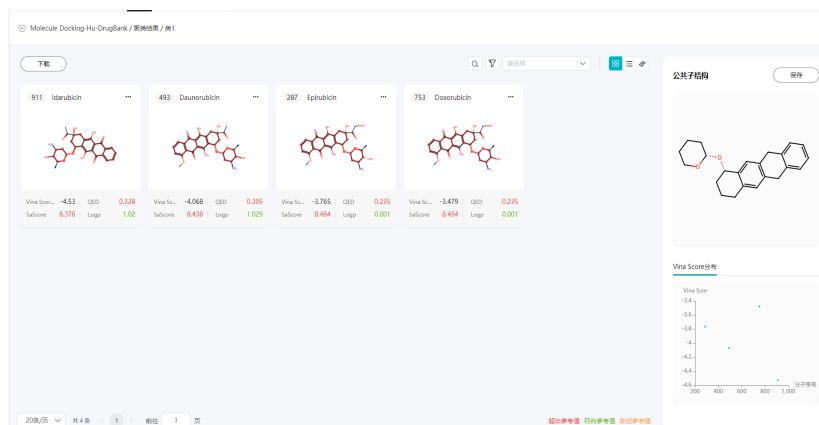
Molecule Docking-Hu-DrugBank / 聚类结果 / 类1

下载

请选择

911 Idarubicin

Vina Sco... -4.53 QED 0.328
SaScore 8.376 Logp 1.02

493 Daunorubicin

Vina Sco... -4.068 QED 0.305
SaScore 8.438 Logp 1.029

287 Epirubicin

Vina Sco... -3.765 QED 0.235
SaScore 8.464 Logp 0.001

753 Doxorubicin

Vina Sco... -3.479 QED 0.235
SaScore 8.464 Logp 0.001

公共子结构

保存

O

Vina Score分布

Vina Score
-3.4
-3.6
-3.8
-4
-4.2
-4.4
-4.6
200 400 600 800 1,000
分子序号

20条/页 共 4 条 1 前往 1 页

超出参考值 符合参考值 临近参考值